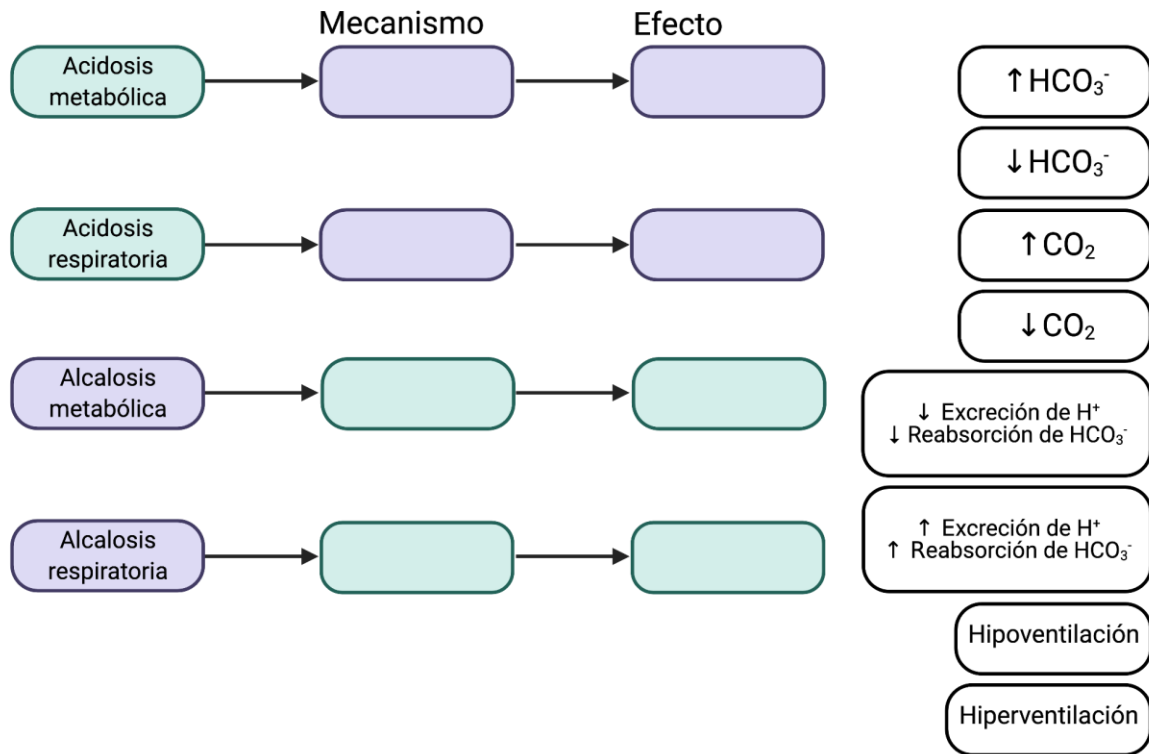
Mecanismo

Efecto

Acidosis metabólica

Acidosis respiratoria

Alcalosis metabólica

Alcalosis respiratoria

$\uparrow HCO_3^-$

$\downarrow HCO_3^-$

$\uparrow CO_2$

$\downarrow CO_2$

$\downarrow$ Excreción de $H^+$
$\downarrow$ Reabsorción de $HCO_3^-$

$\uparrow$ Excreción de $H^+$
$\uparrow$ Reabsorción de $HCO_3^-$

Hipoventilación

Hiperventilación